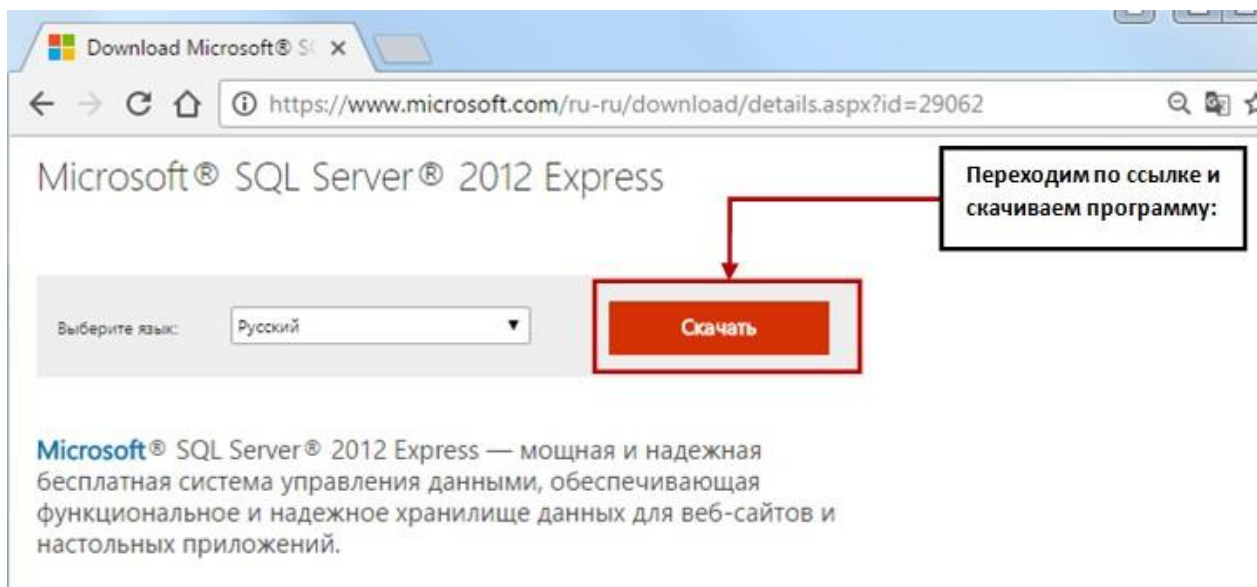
Download Microsoft® S( ×

https://www.microsoft.com/ru-ru/download/details.aspx?id=29062

Microsoft® SQL Server® 2012 Express

Переходим по ссылке и скачиваем программу:

Выберите язык: Русский

Скачать

Microsoft® SQL Server® 2012 Express — мощная и надежная бесплатная система управления данными, обеспечивающая функциональное и надежное хранилище данных для веб-сайтов и настольных приложений.